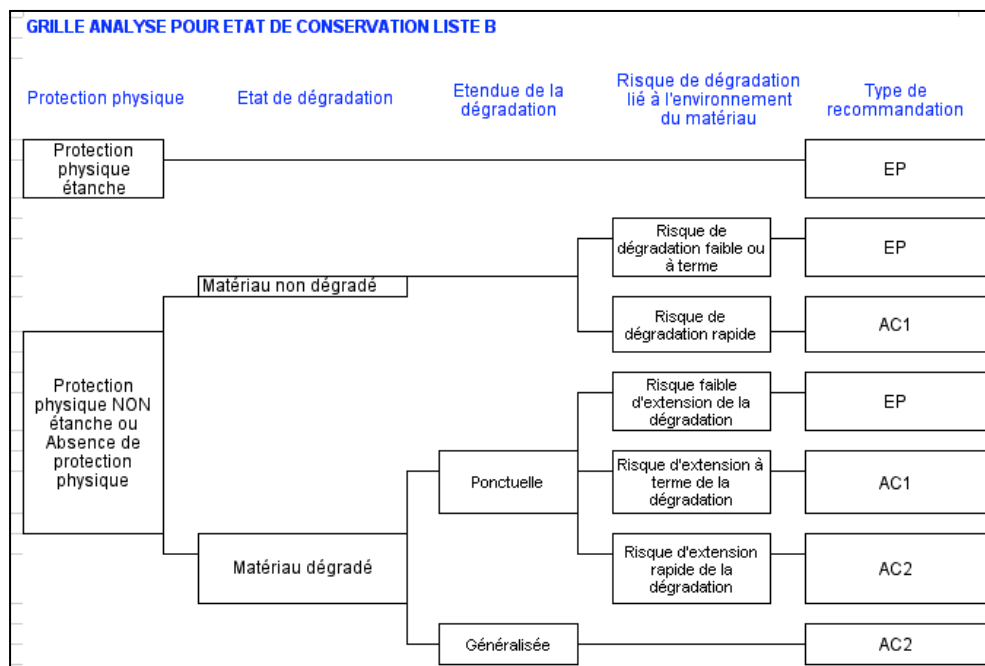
GRILLE ANALYSE POUR ETAT DE CONSERVATION LISTE B

Protection physique

Etat de dégradation

Etendue de la dégradation

Risque de dégradation lié à l'environnement du matériau

Type de recommandation

Protection physique étanche

EP

Matériau non dégradé

Risque de dégradation faible ou à terme

EP

Risque de dégradation rapide

AC1

Protection physique NON étanche ou Absence de protection physique

Matériau dégradé

Ponctuelle

Risque faible d'extension de la dégradation

EP

Risque d'extension à terme de la dégradation

AC1

Risque d'extension rapide de la dégradation

AC2

Généralisée

AC2